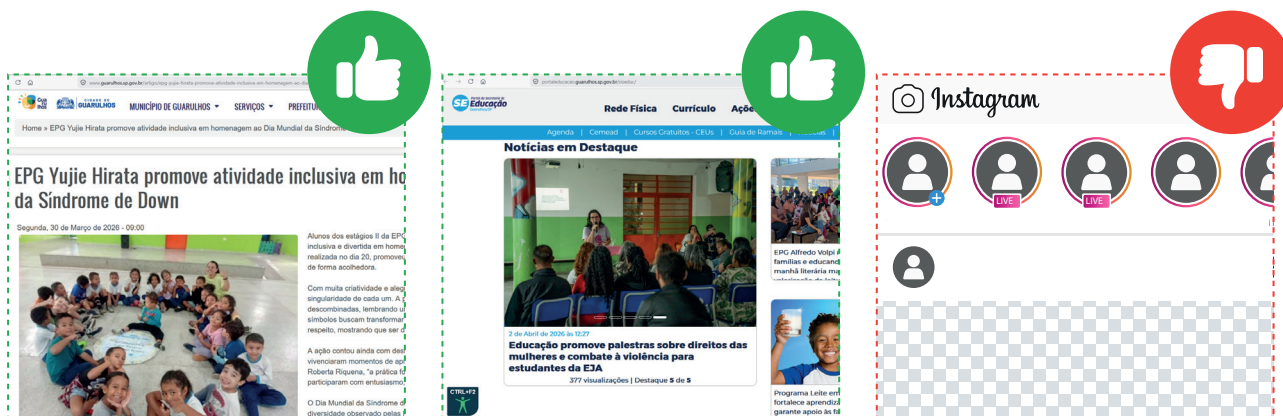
www.guarulhos.sp.gov.br

CIDADE DE GUARULHOS

MUNICÍPIO DE GUARULHOS ▾ SERVIÇOS ▾ PREFEITU

Home » EPG Yujie Hirata promove atividade inclusiva em homenagem ao Dia Mundial da Síndrome

EPG Yujie Hirata promove atividade inclusiva em ho da Síndrome de Down

Segunda, 30 de Março de 2026 - 09:00

Alunos dos estágios II da EPG inclusiva e divertida em home realizada no dia 20, promove de forma acolhedora.

Com muita criatividade e aleg singularidade de cada um. A descombinadas, lembrando u símbolos buscam transformar respeito, mostrando que ser d

A ação contou ainda com des vivenciaram momentos de ap Roberta Riquena, "a prática fo participaram com entusiasmo.

O Dia Mundial da Síndrome de diversidade observado pelas

portaleducacao.guarulhos.sp.gov.br

SE Educação

Rede Física Currículo Açõe

Agenda | Cemead | Cursos Gratuitos - CEUs | Guia de Ramais

Notícias em Destaque

2 de Abril de 2026 às 12:27

Educação promove palestras sobre direitos das mulheres e combate à violência para estudantes da EJA

377 visualizações | Destaque 5 de 5

EPG Alfredo Volpi famílias e educand manhã literária ma

Programa Leite em fortalece aprendiz garante apoio às fa

CTRL+F2

Instagram

LIVE

LIVE